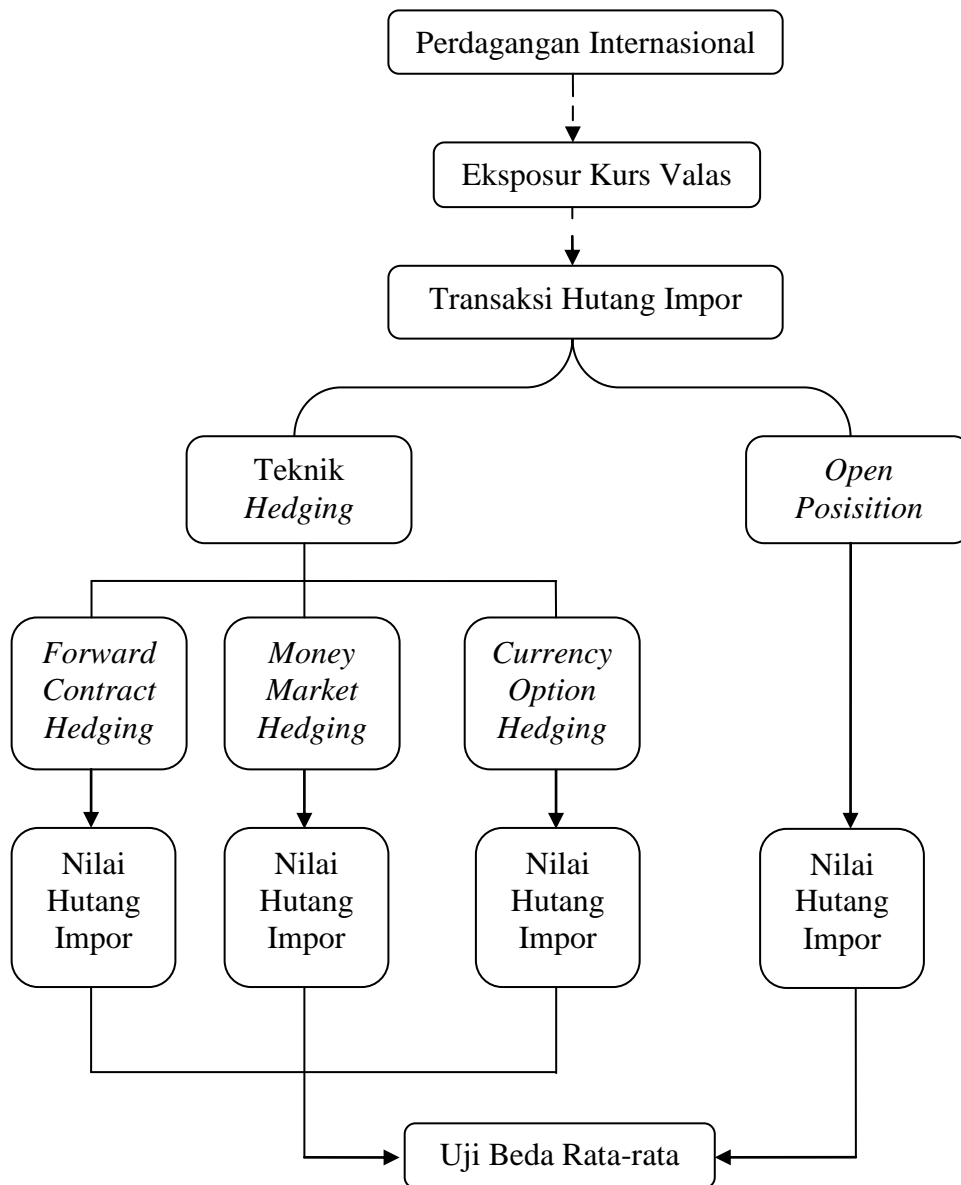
Perdagangan Internasional

Eksposur Kurs Valas

Transaksi Hutang Impor

Teknik *Hedging*

*Open Posisition*

*Forward Contract Hedging*

*Money Market Hedging*

*Currency Option Hedging*

Nilai Hutang Impor

Nilai Hutang Impor

Nilai Hutang Impor

Nilai Hutang Impor

Uji Beda Rata-rata